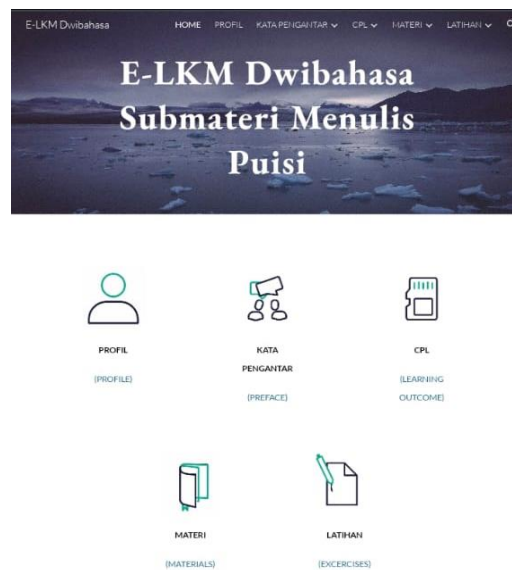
E-LKM Dwibahasa

HOME PROFIL KATA PENGANTAR ⌄ CPL ⌄ MATERI ⌄ LATIHAN ⌄

E-LKM Dwibahasa Submateri Menulis Puisi

PROFIL

(PROFILE)

KATA PENGANTAR

(PREFACE)

CPL

(LEARNING OUTCOME)

MATERI

(MATERIALS)

LATIHAN

(EXCERCISES)